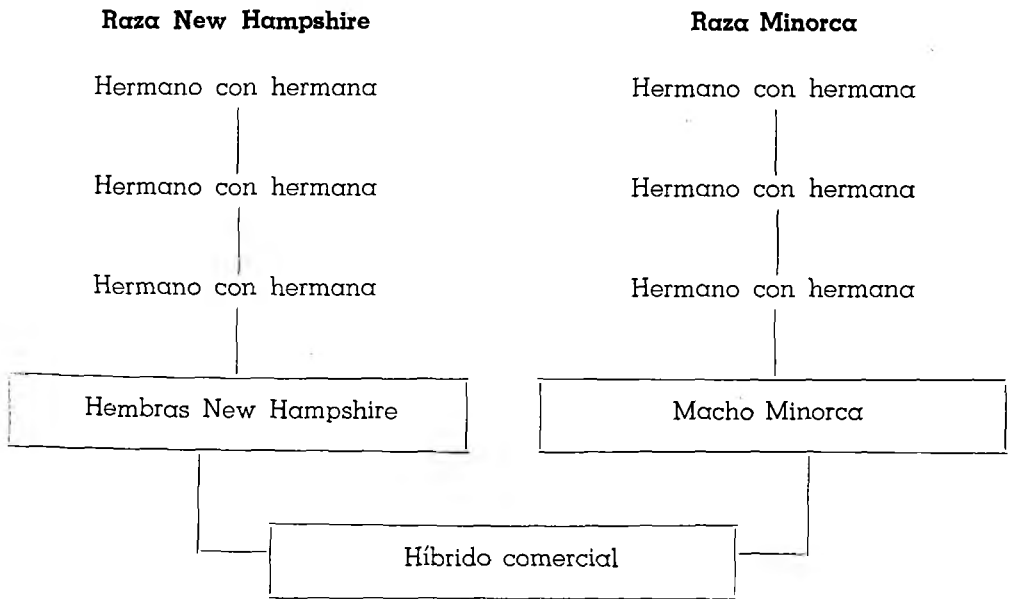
**Raza New Hampshire**

Hermano con hermana

Hermano con hermana

Hermano con hermana

Hembras New Hampshire

**Raza Minorca**

Hermano con hermana

Hermano con hermana

Hermano con hermana

Macho Minorca

Híbrido comercial